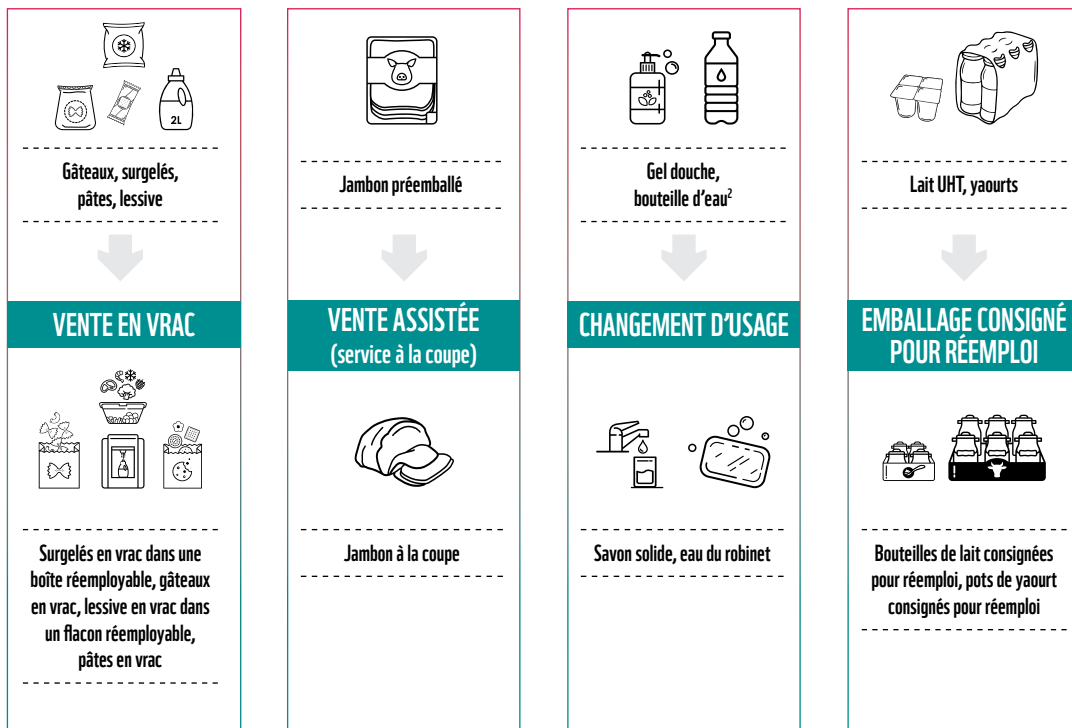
2L

Gâteaux, surgelés, pâtes, lessive

VENTE EN VRAC

Surgelés en vrac dans une boîte réemployable, gâteaux en vrac, lessive en vrac dans un flacon réemployable, pâtes en vrac

Jambon préemballé

VENTE ASSISTÉE (service à la coupe)

Jambon à la coupe

Gel douche, bouteille d'eau$^2$

CHANGEMENT D'USAGE

Savon solide, eau du robinet

Lait UHT, yaourts

EMBALLAGE CONSIGNÉ POUR RÉEMPLOI

Bouteilles de lait consignées pour réemploi, pots de yaourt consignés pour réemploi